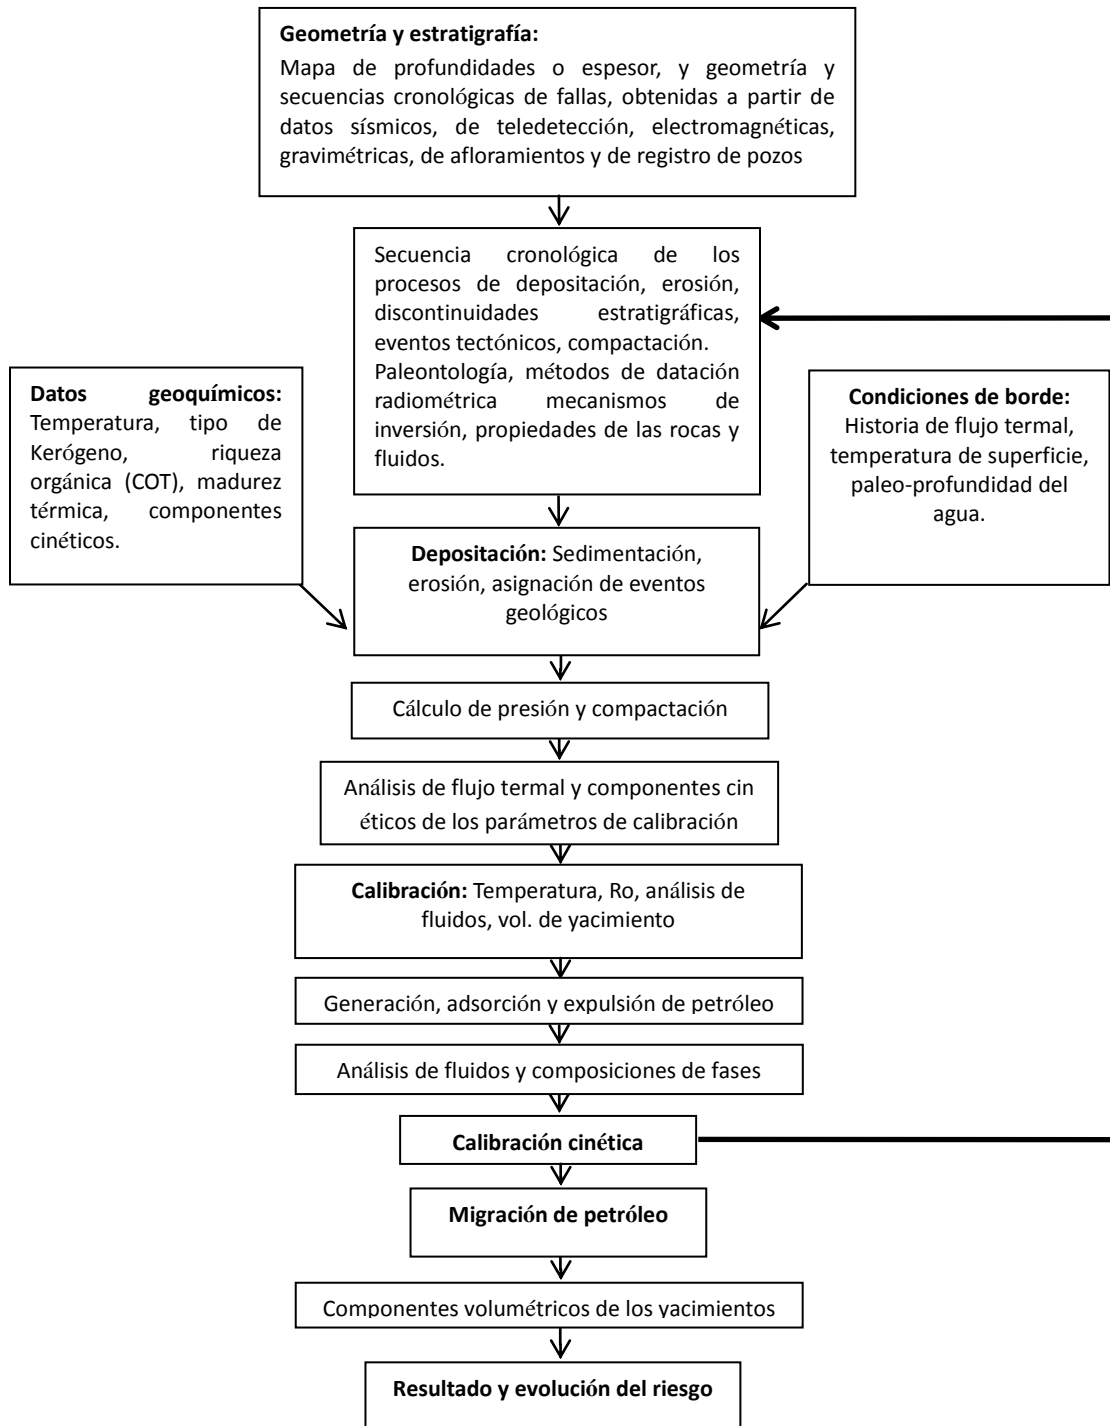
**Geometría y estratigrafía:**
Mapa de profundidades o espesor, y geometría y secuencias cronológicas de fallas, obtenidas a partir de datos sísmicos, de teledetección, electromagnéticas, gravimétricas, de afloramientos y de registro de pozos

Secuencia cronológica de los procesos de depositación, erosión, discontinuidades estratigráficas, eventos tectónicos, compactación. Paleontología, métodos de datación radiométrica mecanismos de inversión, propiedades de las rocas y fluidos.

**Datos geoquímicos:** Temperatura, tipo de Kerógeno, riqueza orgánica (COT), madurez térmica, componentes cinéticos.

**Condiciones de borde:** Historia de flujo termal, temperatura de superficie, paleo-profundidad del agua.

**Depositación:** Sedimentación, erosión, asignación de eventos geológicos

Cálculo de presión y compactación

Análisis de flujo termal y componentes cin éticos de los parámetros de calibración

**Calibración:** Temperatura, Ro, análisis de fluidos, vol. de yacimiento

Generación, adsorción y expulsión de petróleo

Análisis de fluidos y composiciones de fases

**Calibración cinética**

**Migración de petróleo**

Componentes volumétricos de los yacimientos

**Resultado y evolución del riesgo**